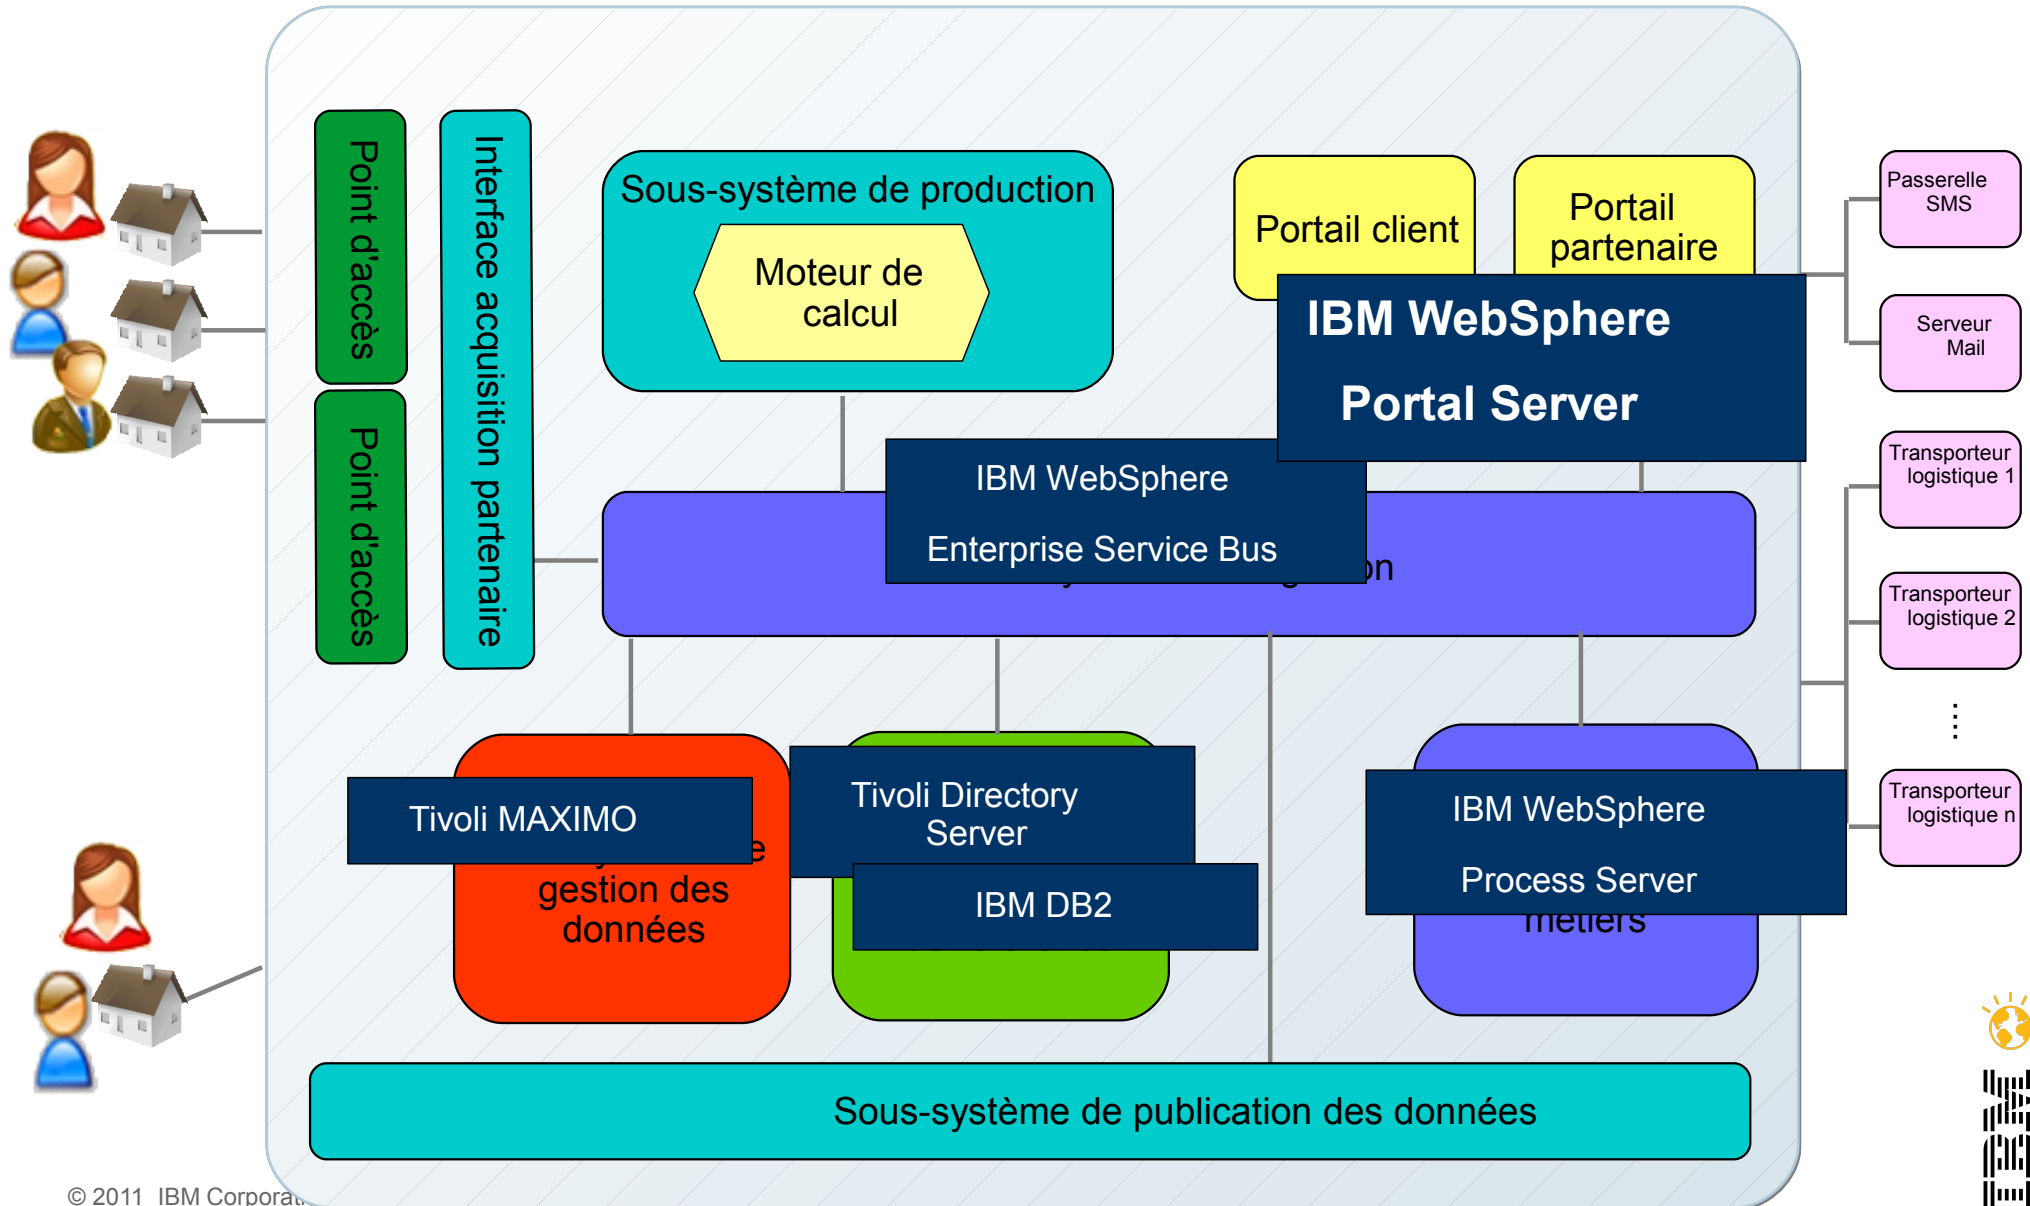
Point d'accès

Point d'accès

Interface acquisition partenaire

Sous-système de production

Moteur de calcul

Portail client

Portail partenaire

IBM WebSphere

Portal Server

Passerelle SMS

Serveur Mail

Transporteur logistique 1

Transporteur logistique 2

⋮

Transporteur logistique n

IBM WebSphere

Enterprise Service Bus

on

Tivoli MAXIMO

e

gestion des données

Tivoli Directory Server

IBM DB2

IBM WebSphere

Process Server

métiers

Sous-système de publication des données

© 2011 IBM Corporat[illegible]

IBM